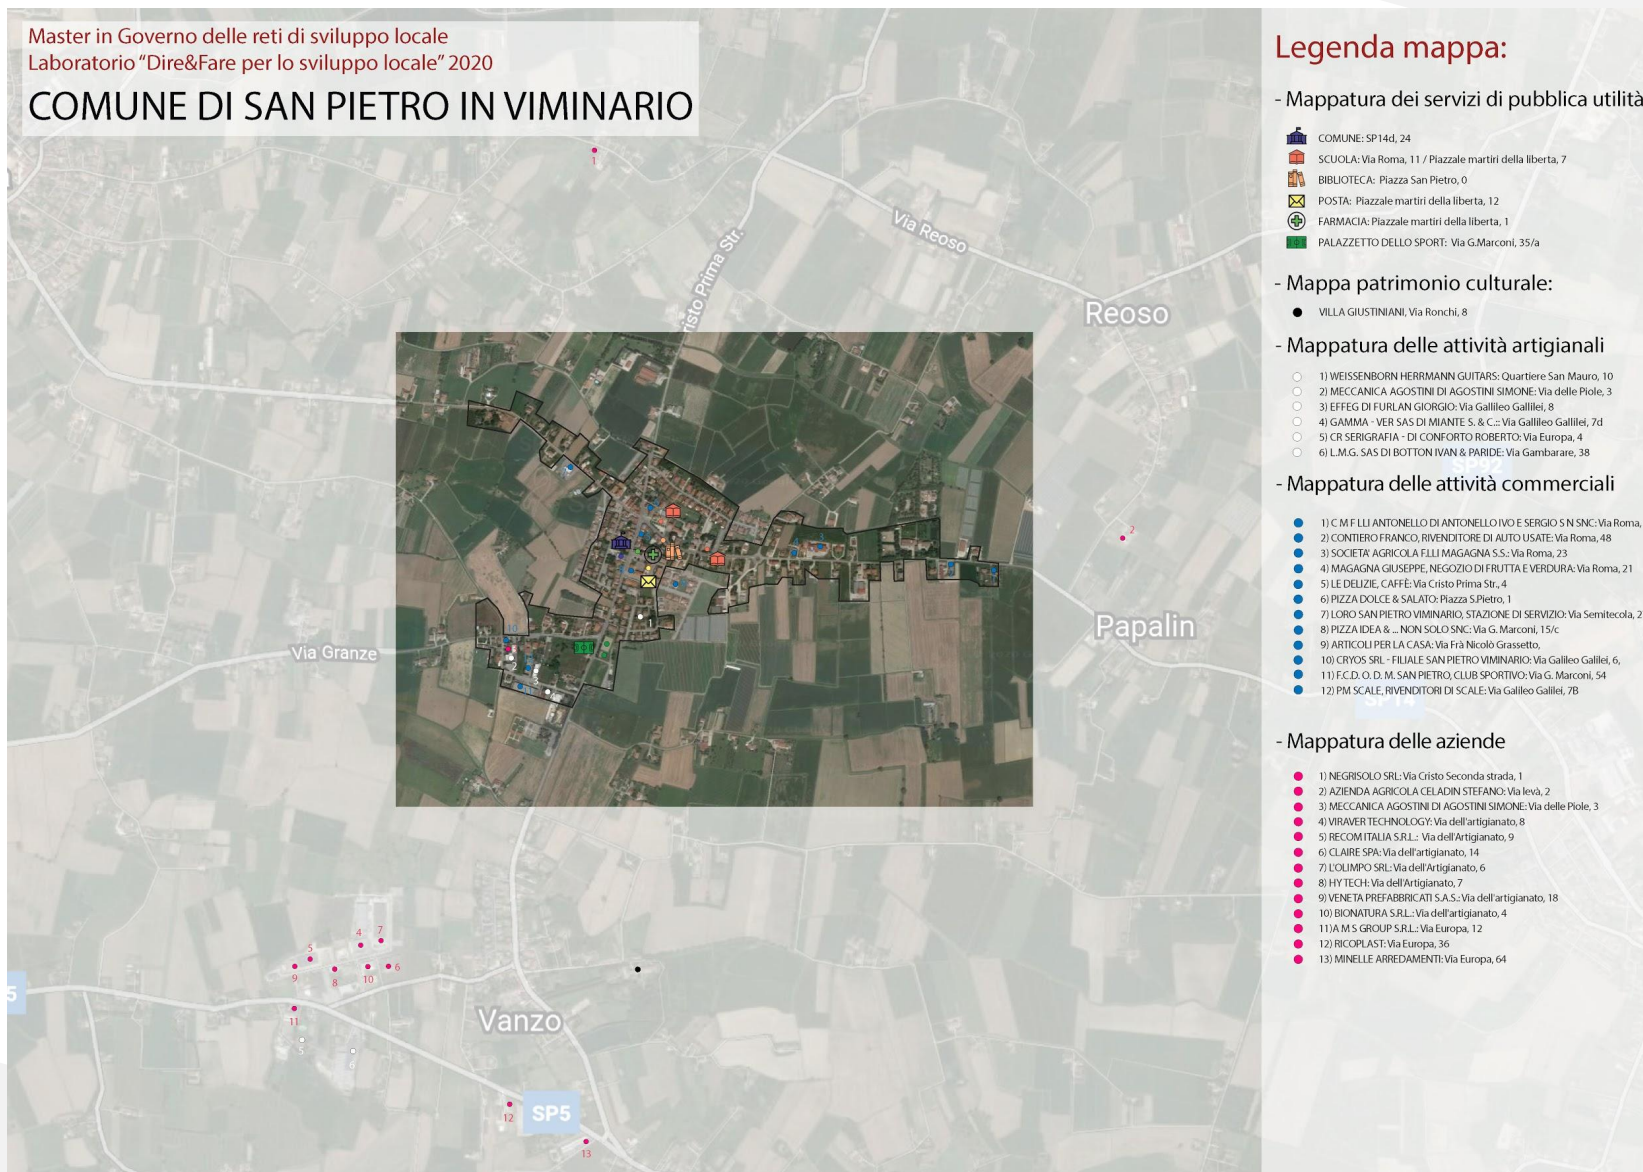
Master in Governo delle reti di sviluppo locale
Laboratorio "Dire&Fare per lo sviluppo locale" 2020

COMUNE DI SAN PIETRO IN VIMINARIO

Via Reoso
Cristo Prima Str.
Reoso
Papalin
Via Granze
Vanzo
SP5
SP92
SP14

1
2
4 7
5
9 8 10 6
11
5 6
10
12
13

Legenda mappa:

- Mappatura dei servizi di pubblica utilità

COMUNE: SP14d, 24
SCUOLA: Via Roma, 11 / Piazzale martiri della liberta, 7
BIBLIOTECA: Piazza San Pietro, 0
POSTA: Piazzale martiri della liberta, 12
FARMACIA: Piazzale martiri della liberta, 1
PALAZZETTO DELLO SPORT: Via G.Marconi, 35/a

- Mappa patrimonio culturale:

VILLA GIUSTINIANI, Via Ronchi, 8

- Mappatura delle attività artigianali

1) WEISSENBORN HERRMANN GUITARS: Quartiere San Mauro, 10
2) MECCANICA AGOSTINI DI AGOSTINI SIMONE: Via delle Piole, 3
3) EFFEG DI FURLAN GIORGIO: Via Gallileo Gallilei, 8
4) GAMMA - VER SAS DI MIANTE S. & C.: Via Gallileo Gallilei, 7d
5) CR SERIGRAFIA - DI CONFORTO ROBERTO: Via Europa, 4
6) L.M.G. SAS DI BOTTON IVAN & PARIDE: Via Gambarare, 38

- Mappatura delle attività commerciali

1) C M F.LLI ANTONELLO DI ANTONELLO IVO E SERGIO S N SNC: Via Roma,
2) CONTIERO FRANCO, RIVENDITORE DI AUTO USATE: Via Roma, 48
3) SOCIETA' AGRICOLA F.LLI MAGAGNA S.S.: Via Roma, 23
4) MAGAGNA GIUSEPPE, NEGOZIO DI FRUTTA E VERDURA: Via Roma, 21
5) LE DELIZIE, CAFFÈ: Via Cristo Prima Str., 4
6) PIZZA DOLCE & SALATO: Piazza S.Pietro, 1
7) LORO SAN PIETRO VIMINARIO, STAZIONE DI SERVIZIO: Via Semitecola, 2
8) PIZZA IDEA & ... NON SOLO SNC: Via G. Marconi, 15/c
9) ARTICOLI PER LA CASA: Via Frà Nicolò Grassetto,
10) CRYOS SRL - FILIALE SAN PIETRO VIMINARIO: Via Galileo Galilei, 6,
11) F.C.D. O. D. M. SAN PIETRO, CLUB SPORTIVO: Via G. Marconi, 54
12) PM SCALE, RIVENDITORI DI SCALE: Via Galileo Galilei, 7B

- Mappatura delle aziende

1) NEGRISOLO SRL: Via Cristo Seconda strada, 1
2) AZIENDA AGRICOLA CELADIN STEFANO: Via levà, 2
3) MECCANICA AGOSTINI DI AGOSTINI SIMONE: Via delle Piole, 3
4) VIRAVER TECHNOLOGY: Via dell'artigianato, 8
5) RECOM ITALIA S.R.L.: Via dell'Artigianato, 9
6) CLAIRE SPA: Via dell'artigianato, 14
7) L'OLIMPO SRL: Via dell'Artigianato, 6
8) HY TECH: Via dell'Artigianato, 7
9) VENETA PREFABBRICATI S.A.S.: Via dell'artigianato, 18
10) BIONATURA S.R.L.: Via dell'artigianato, 4
11) A M S GROUP S.R.L.: Via Europa, 12
12) RICOPLAST: Via Europa, 36
13) MINELLE ARREDAMENTI: Via Europa, 64